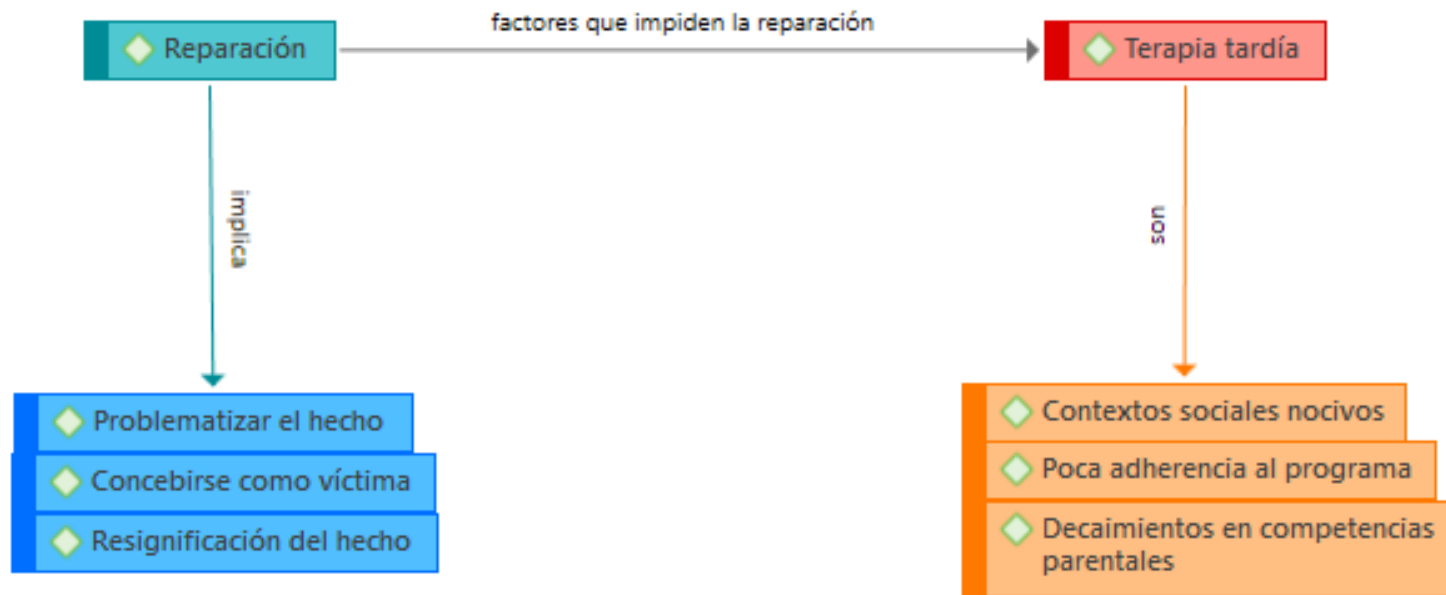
Reparación

factores que impiden la reparación

Terapia tardía

implica

son

Problematizar el hecho

Concebirse como víctima

Resignificación del hecho

Contextos sociales nocivos

Poca adherencia al programa

Decaimientos en competencias parentales